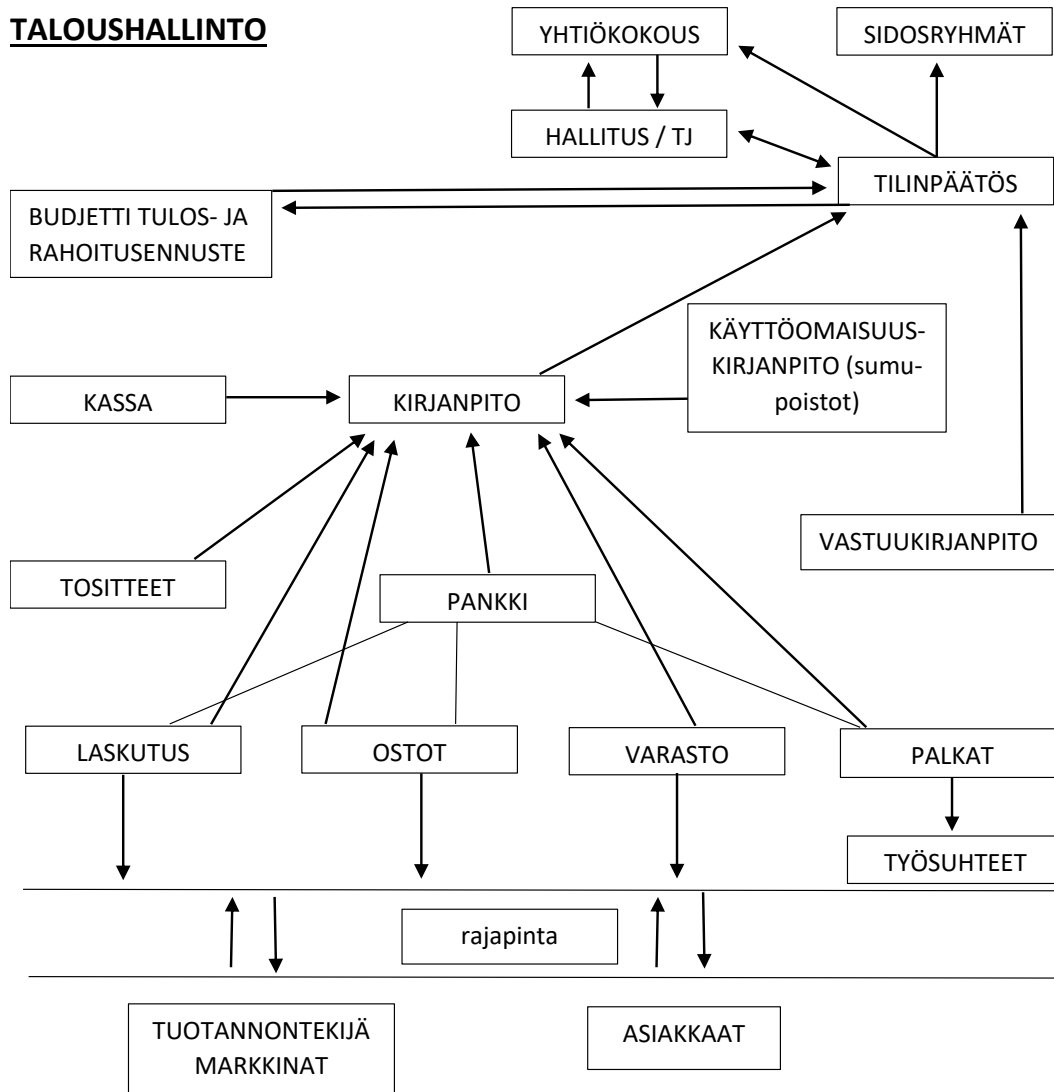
TALOUSHALLINTO

YHTIÖKOKOUS

SIDOSRYHMÄT

HALLITUS / TJ

TILINPÄÄTÖS

BUDJETTI TULOS- JA RAHOITUSENNUSTE

KÄYTTÖOMAISUUS-KIRJANPITO (sumu-poistot)

KASSA

KIRJANPITO

VASTUUKIRJANPITO

TOSITTEET

PANKKI

LASKUTUS

OSTOT

VARASTO

PALKAT

TYÖSUHTEET

rajapinta

TUOTANNONTEKIJÄ MARKKINAT

ASIAKKAAT